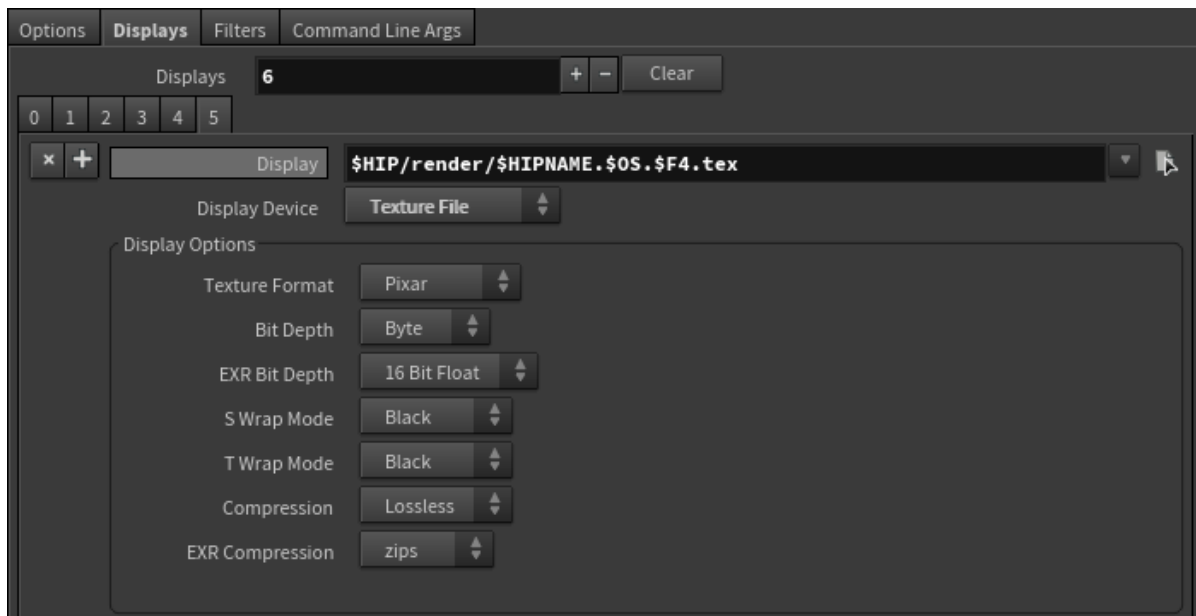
Options Displays Filters Command Line Args

Displays 6 + − Clear

0 1 2 3 4 5

× + Display $HIP/render/$HIPNAME.$OS.$F4.tex

Display Device Texture File

Display Options

Texture Format Pixar

Bit Depth Byte

EXR Bit Depth 16 Bit Float

S Wrap Mode Black

T Wrap Mode Black

Compression Lossless

EXR Compression zips